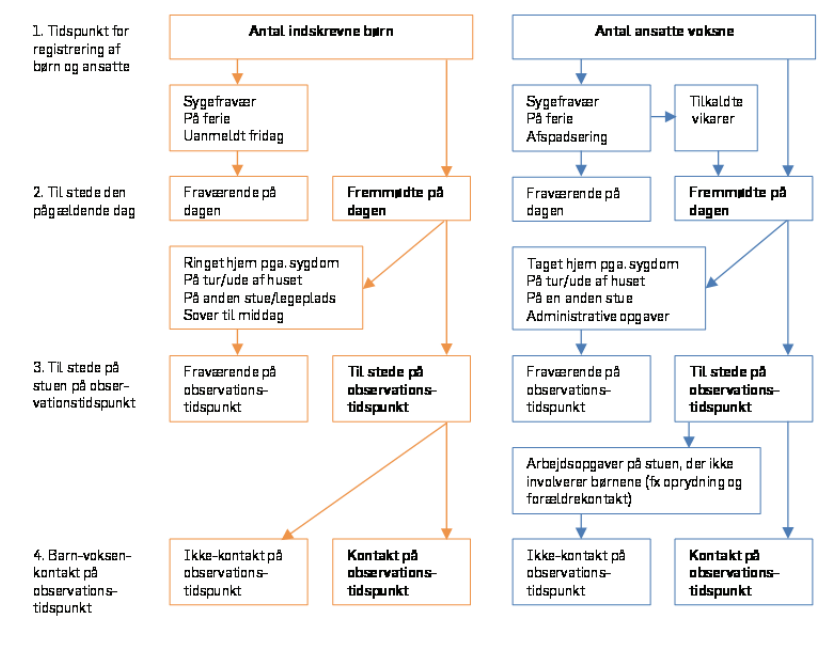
1. Tidspunkt for registrering af børn og ansatte

Antal indskrevne børn

Antal ansatte voksne

Sygefravær
På ferie
Uanmeldt fridag

Sygefravær
På ferie
Afspadsering

Tilkaldte vikarer

2. Til stede den pågældende dag

Fraværende på dagen

Fremmødte på dagen

Fraværende på dagen

Fremmødte på dagen

Ringet hjem pga. sygdom
På tur/ude af huset
På anden stue/legeplads
Sover til middag

Taget hjem pga. sygdom
På tur/ude af huset
På en anden stue
Administrative opgaver

3. Til stede på stuen på observationstidspunkt

Fraværende på observationstidspunkt

Til stede på observationstidspunkt

Fraværende på observationstidspunkt

Til stede på observationstidspunkt

Arbejdsopgaver på stuen, der ikke involverer børnene (fx oprydning og forældrekontakt)

4. Barn-voksen-kontakt på observationstidspunkt

Ikke-kontakt på observationstidspunkt

Kontakt på observationstidspunkt

Ikke-kontakt på observationstidspunkt

Kontakt på observationstidspunkt